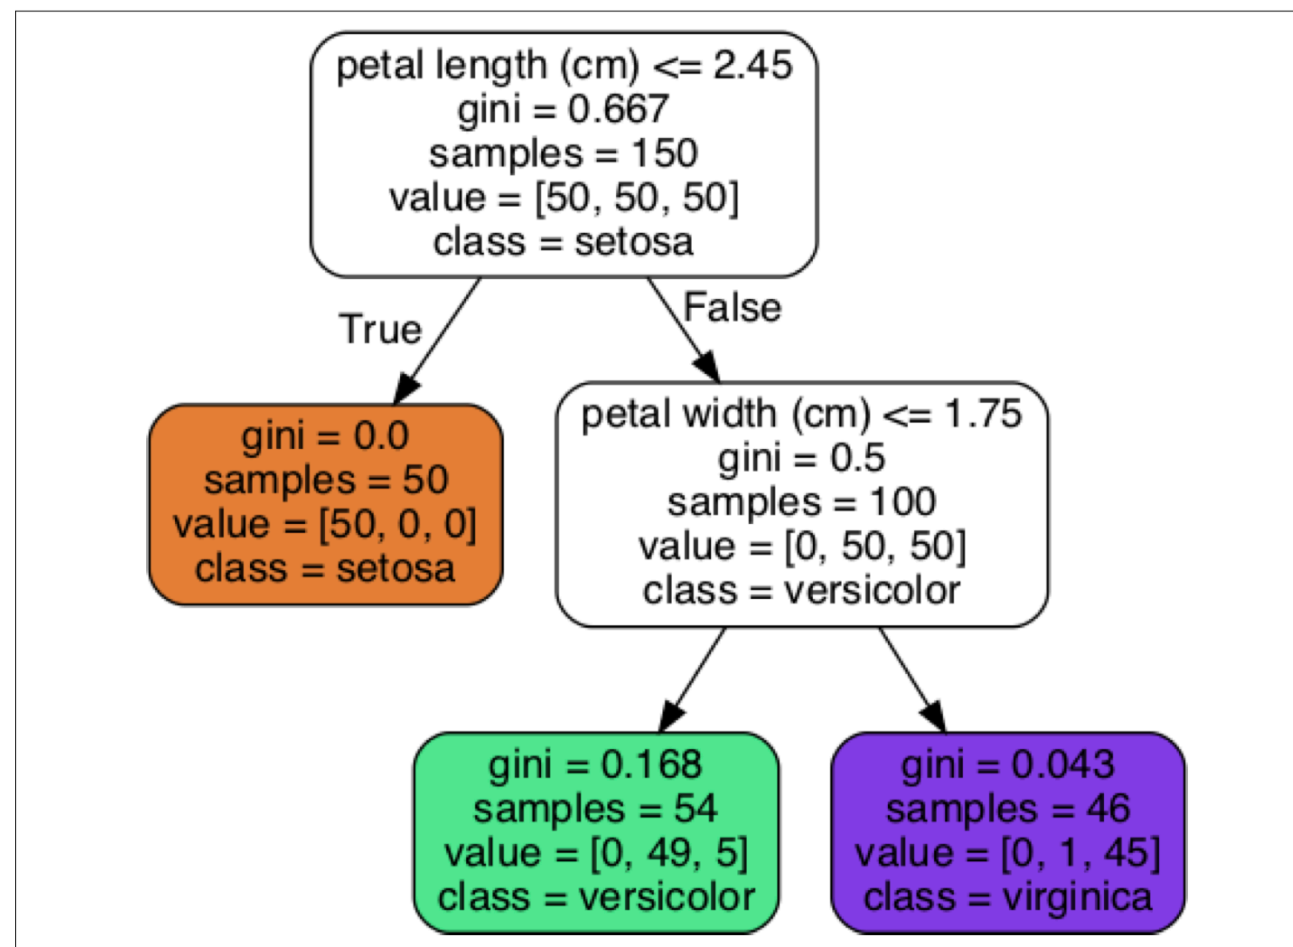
petal length (cm) <= 2.45
gini = 0.667
samples = 150
value = [50, 50, 50]
class = setosa

True

False

gini = 0.0
samples = 50
value = [50, 0, 0]
class = setosa

petal width (cm) <= 1.75
gini = 0.5
samples = 100
value = [0, 50, 50]
class = versicolor

gini = 0.168
samples = 54
value = [0, 49, 5]
class = versicolor

gini = 0.043
samples = 46
value = [0, 1, 45]
class = virginica